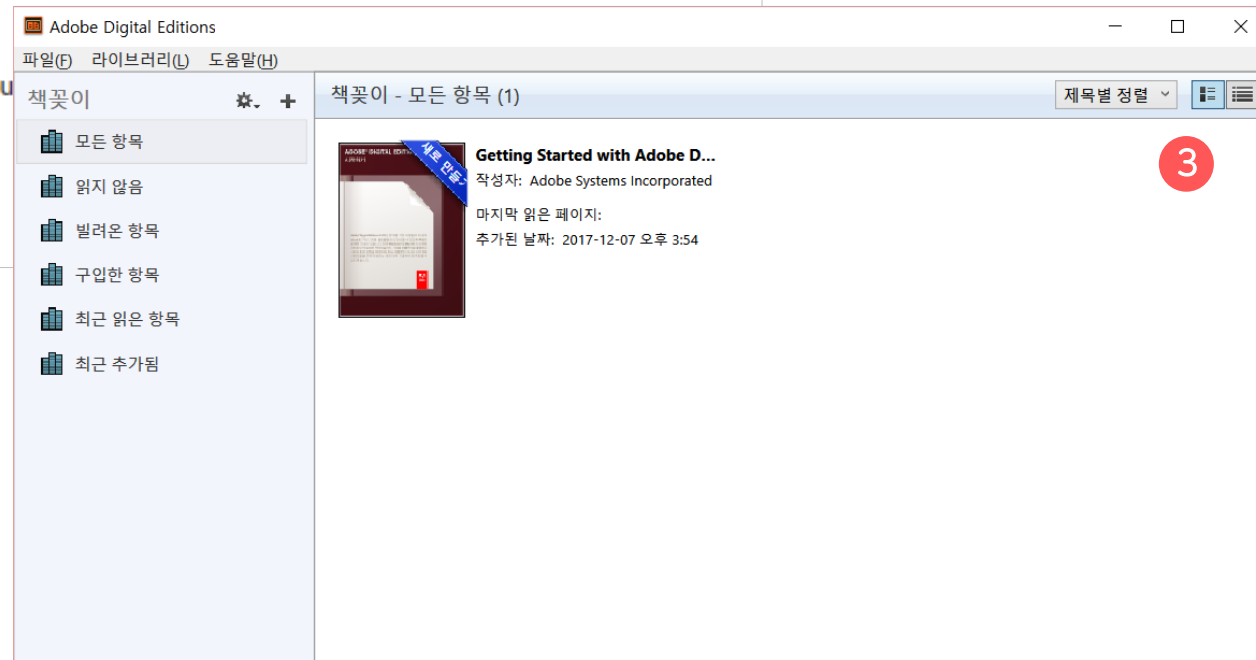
Adobe Digital Editions

파일(F) 라이브러리(L) 도움말(H)

책꽂이

모든 항목

읽지 않음

빌려온 항목

구입한 항목

최근 읽은 항목

최근 추가됨

책꽂이 - 모든 항목 (1)

제목별 정렬

ADOBE DIGITAL EDITIONS

새로 만들기

Getting Started with Adobe D...

작성자: Adobe Systems Incorporated

마지막 읽은 페이지:

추가된 날짜: 2017-12-07 오후 3:54

3